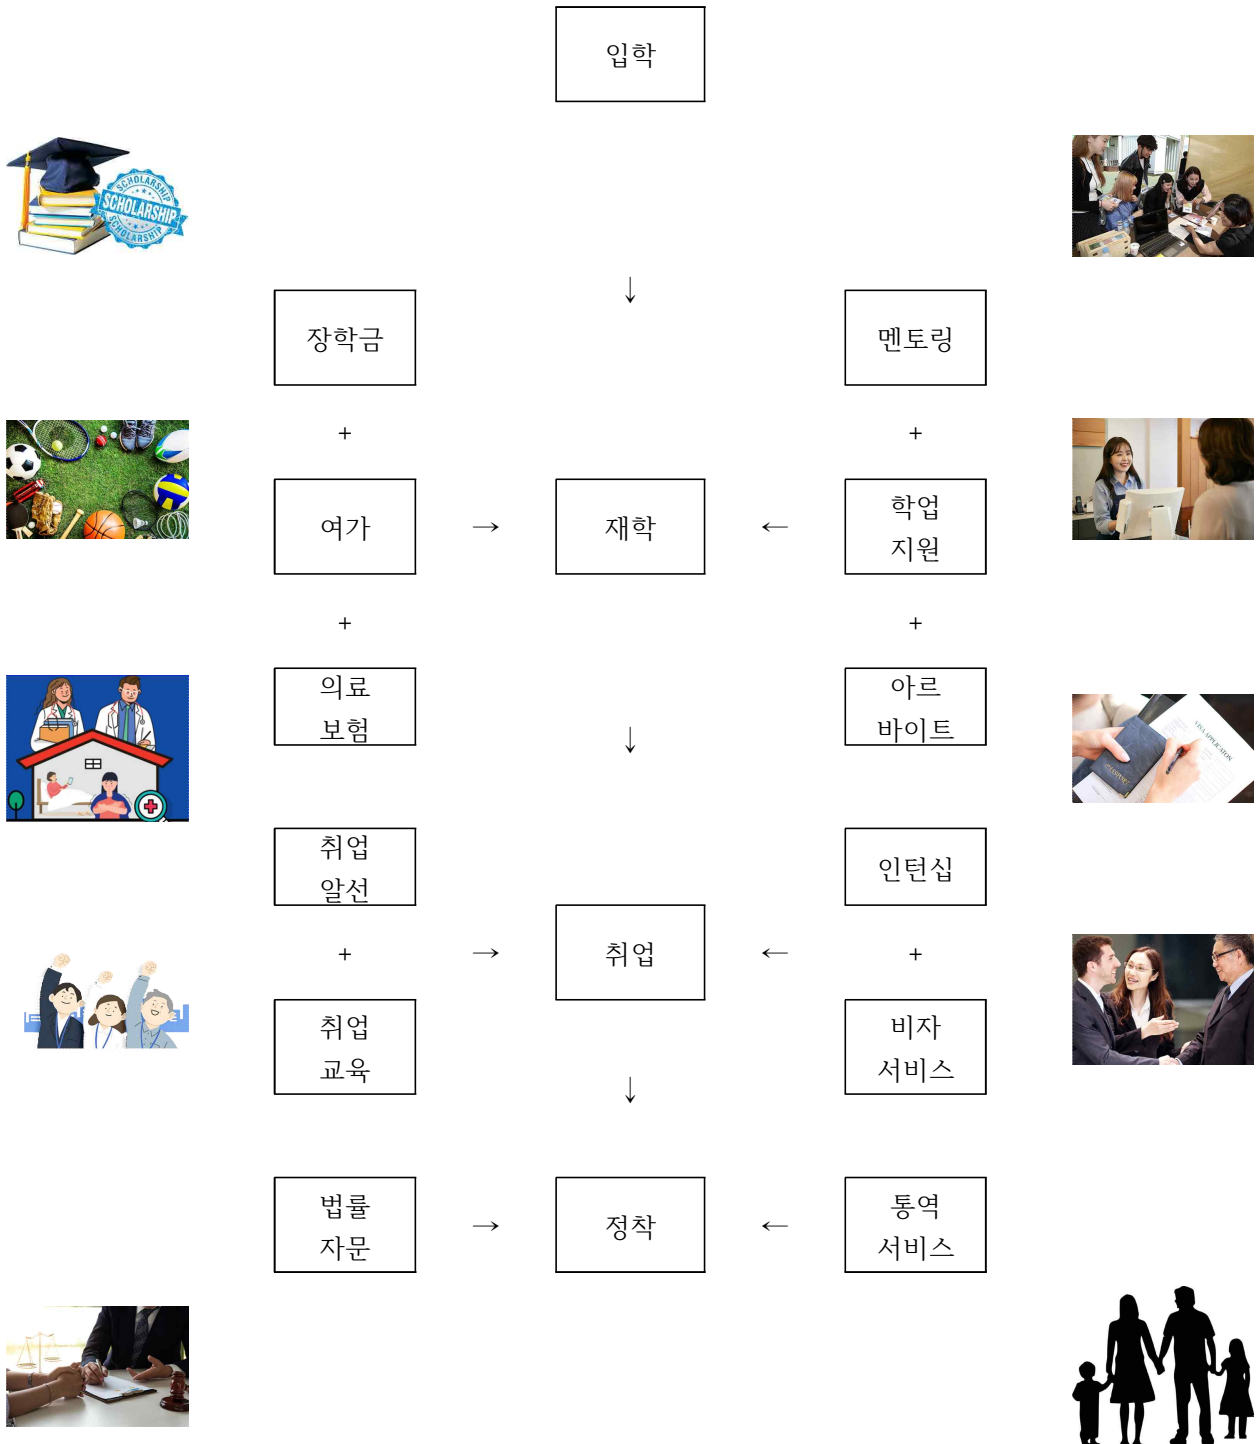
입학

SCHOLARSHIP
SCHOLARSHIP
SCHOLARSHIP

↓

장학금

멘토링

+

+

여가

→

재학

←

학업
지원

+

+

의료
보험

아르
바이트

↓

VISA APPLICATION

취업
알선

인턴십

+

→

취업

←

+

취업
교육

비자
서비스

↓

법률
자문

→

정착

←

통역
서비스